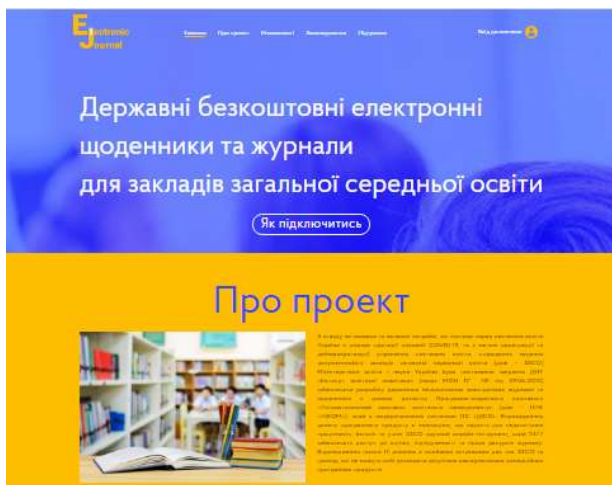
Electronic Journal

Головна  Про проект  Можливості  Впровадження  Підтримка

Вхід до системи

Державні безкоштовні електронні щоденники та журнали для закладів загальної середньої освіти

Як підключитись

Про проект

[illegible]